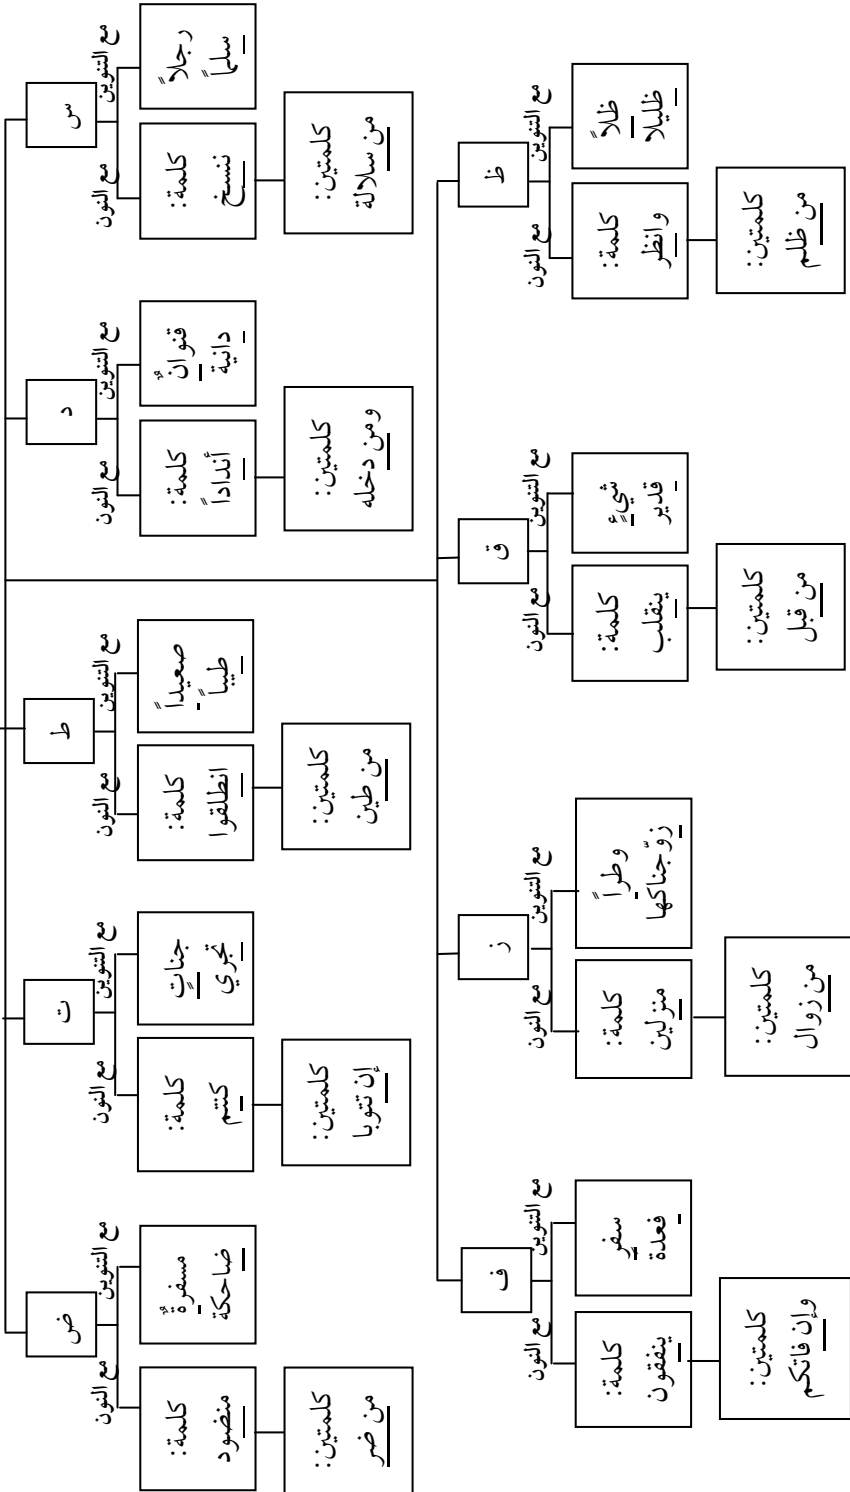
س

مع النون

كلمة: نَنسخ

كلمتين: من سلالة

مع التنوين

رجلاً سلماً

د

مع النون

كلمة: أنداداً

كلمتين: ومن دخله

مع التنوين

قنوانٌ دانية

ظ

مع النون

كلمة: وانظر

كلمتين: من ظلم

مع التنوين

ظلاً ظليلا

ط

مع النون

كلمة: انطلقوا

كلمتين: من طين

مع التنوين

صعيداً طيباً

ق

مع النون

كلمة: ينقلب

كلمتين: من قبل

مع التنوين

شيءٍ قدير

ت

مع النون

كلمة: كنتم

كلمتين: إن تتوبا

مع التنوين

جناتٍ تجري

ز

مع النون

كلمة: منزلين

كلمتين: من زوال

مع التنوين

وطراً زوّجناكها

ض

مع النون

كلمة: منضود

كلمتين: من ضر

مع التنوين

مسفرةٌ ضاحكة

ف

مع النون

كلمة: ينفقون

كلمتين: وإن فاتكم

مع التنوين

سفرٍ فعلة